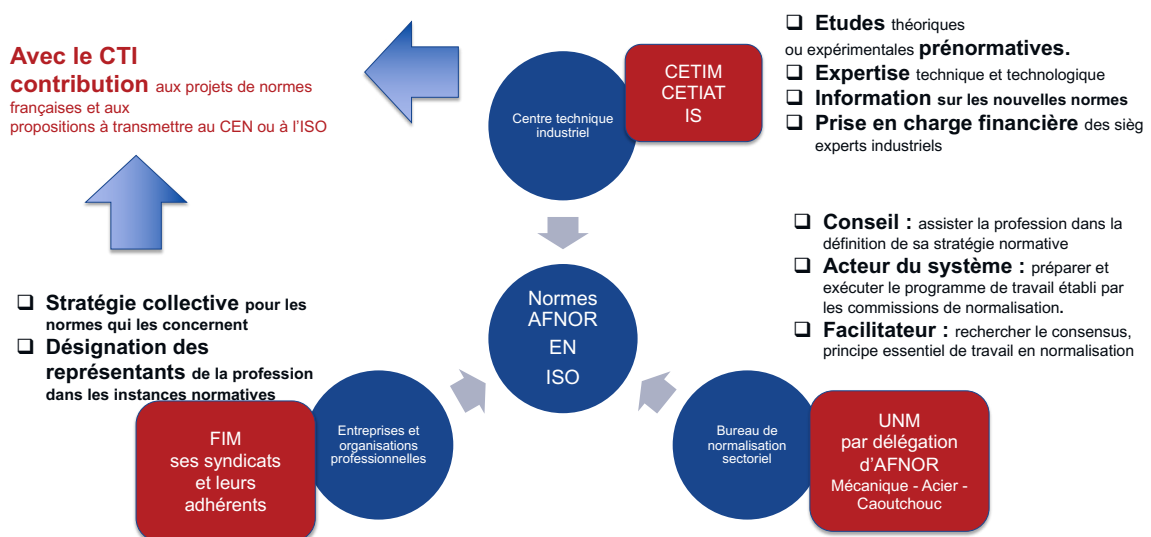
Avec le CTI contribution aux projets de normes françaises et aux propositions à transmettre au CEN ou à l'ISO

Centre technique industriel

CETIM CETIAT IS

❑ Etudes théoriques ou expérimentales prénormatives.
❑ Expertise technique et technologique
❑ Information sur les nouvelles normes
❑ Prise en charge financière des sièg experts industriels

❑ Conseil : assister la profession dans la définition de sa stratégie normative
❑ Acteur du système : préparer et exécuter le programme de travail établi par les commissions de normalisation.
❑ Facilitateur : rechercher le consensus, principe essentiel de travail en normalisation

❑ Stratégie collective pour les normes qui les concernent
❑ Désignation des représentants de la profession dans les instances normatives

Normes AFNOR EN ISO

FIM ses syndicats et leurs adhérents

Entreprises et organisations professionnelles

Bureau de normalisation sectoriel

UNM par délégation d'AFNOR Mécanique - Acier - Caoutchouc